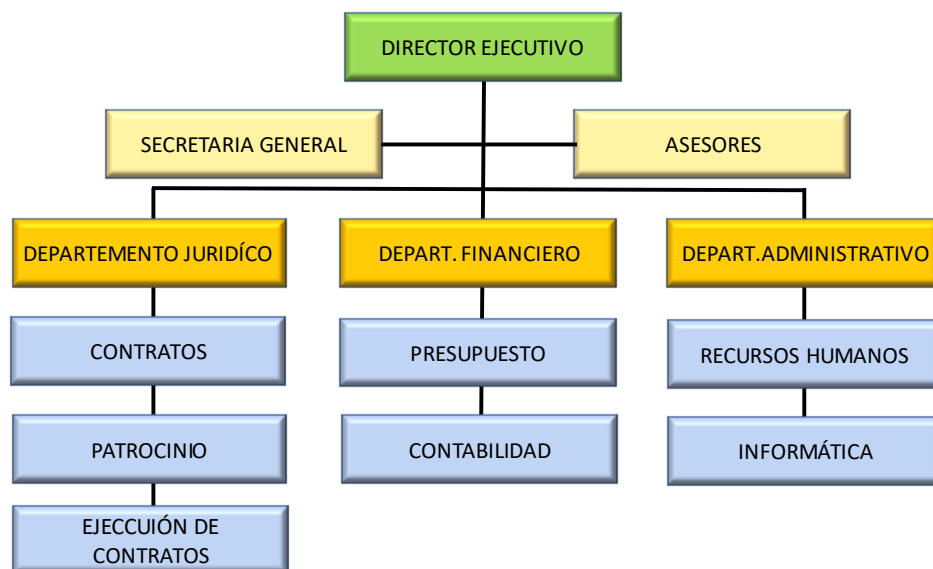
DIRECTOR EJECUTIVO

SECRETARIA GENERAL

ASESORES

DEPARTEMENTO JURIDÍCO

DEPART. FINANCIERO

DEPART.ADMINISTRATIVO

CONTRATOS

PATROCINIO

EJECCUIÓN DE CONTRATOS

PRESUPUESTO

CONTABILIDAD

RECURSOS HUMANOS

INFORMÁTICA